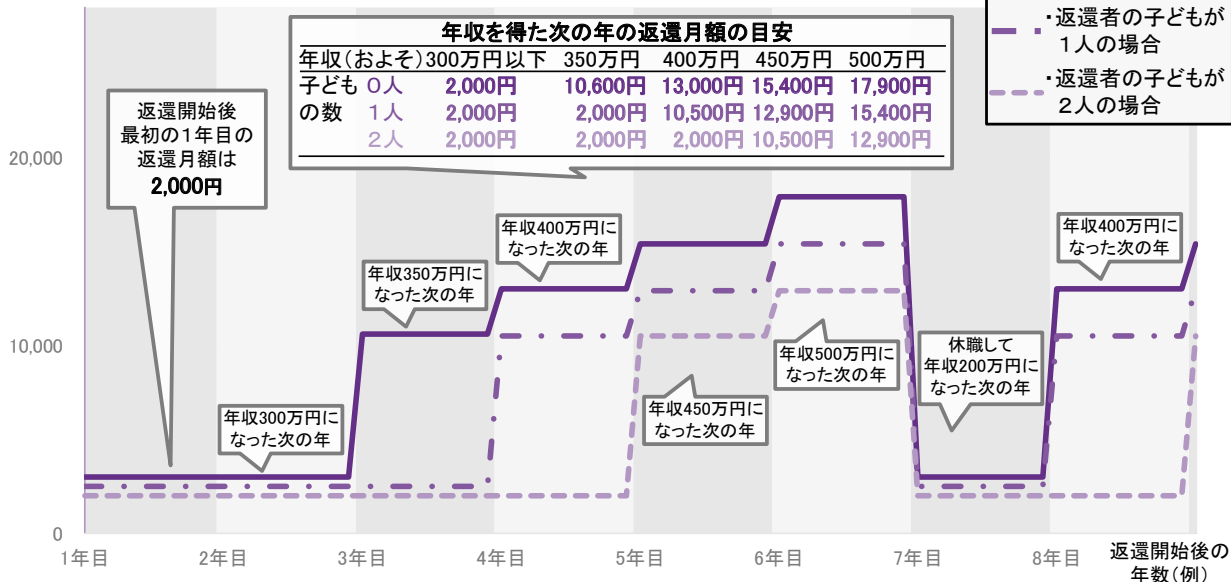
年収を得た次の年の返還月額の目安

| 年収(およそ) | | 300万円以下 | 350万円 | 400万円 | 450万円 | 500万円 |
|---|---|---|---|---|---|---|
| 子ども | 0人 | 2,000円 | 10,600円 | 13,000円 | 15,400円 | 17,900円 |
| の数 | 1人 | 2,000円 | 2,000円 | 10,500円 | 12,900円 | 15,400円 |
| | 2人 | 2,000円 | 2,000円 | 2,000円 | 10,500円 | 12,900円 |

・返還者の子どもが1人の場合
・返還者の子どもが2人の場合

返還開始後最初の1年目の返還月額は2,000円

年収300万円になった次の年

年収350万円になった次の年

年収400万円になった次の年

年収450万円になった次の年

年収500万円になった次の年

休職して年収200万円になった次の年

年収400万円になった次の年

20,000
10,000
0

1年目 2年目 3年目 4年目 5年目 6年目 7年目 8年目

返還開始後の年数(例)